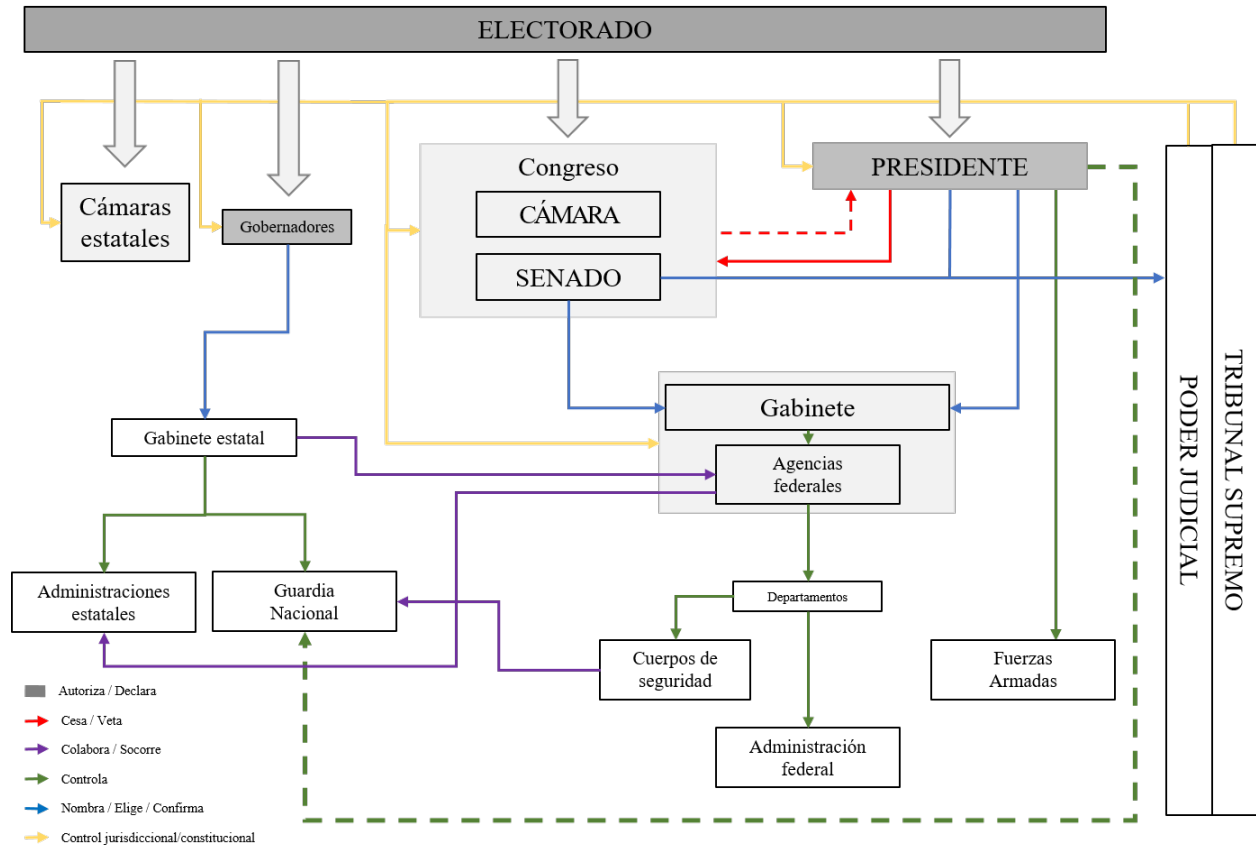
ELECTORADO

Cámaras estatales

Gobernadores

Congreso

CÁMARA

SENADO

PRESIDENTE

TRIBUNAL SUPREMO

PODER JUDICIAL

Gabinete

Gabinete estatal

Agencias federales

Administraciones estatales

Guardia Nacional

Departamentos

Cuerpos de seguridad

Fuerzas Armadas

Administración federal

Autoriza / Declara

Cesa / Veta

Colabora / Socorre

Controla

Nombra / Elige / Confirma

Control jurisdiccional/constitucional